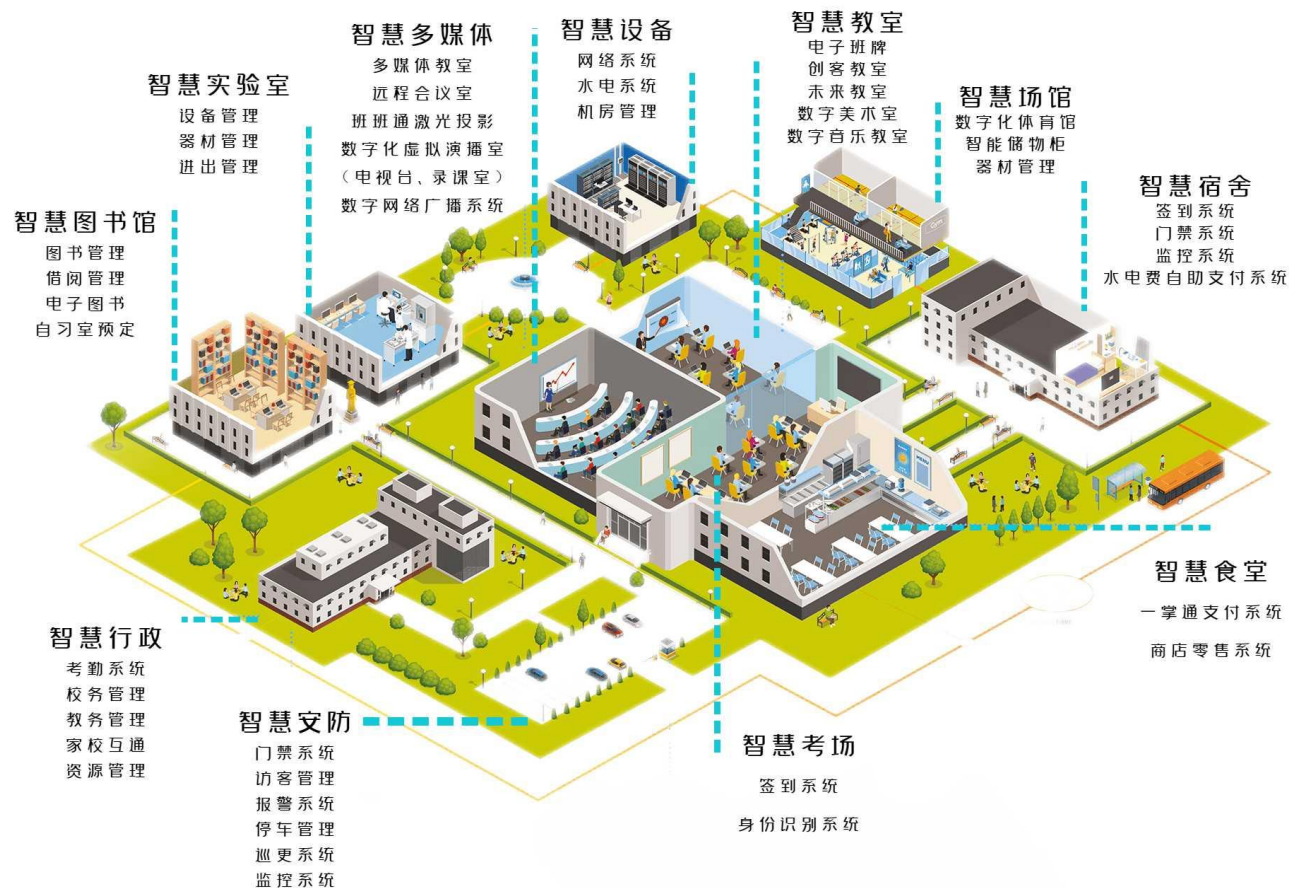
智慧多媒体
多媒体教室
远程会议室
班班通激光投影
数字化虚拟演播室
（电视台、录课室）
数字网络广播系统

智慧设备
网络系统
水电系统
机房管理

智慧教室
电子班牌
创客教室
未来教室
数字美术室
数字音乐教室

智慧实验室
设备管理
器材管理
进出管理

智慧场馆
数字化体育馆
智能储物柜
器材管理

智慧图书馆
图书管理
借阅管理
电子图书
自习室预定

智慧宿舍
签到系统
门禁系统
监控系统
水电费自助支付系统

智慧食堂
一掌通支付系统
商店零售系统

智慧行政
考勤系统
校务管理
教务管理
家校互通
资源管理

智慧安防
门禁系统
访客管理
报警系统
停车管理
巡更系统
监控系统

智慧考场
签到系统
身份识别系统